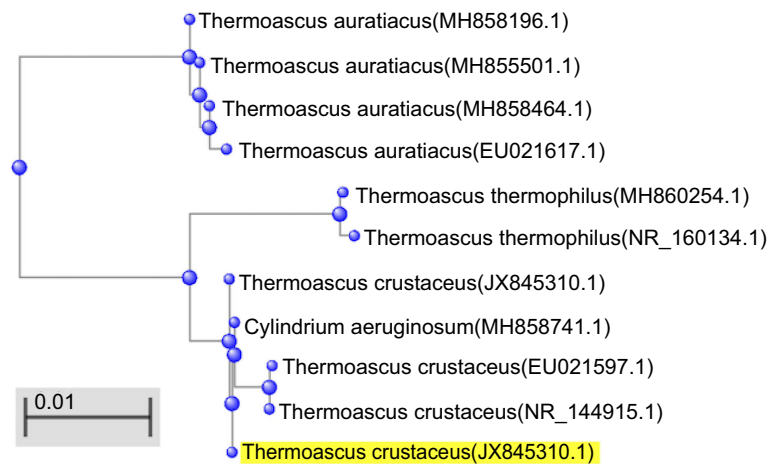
Thermoascus auratiacus(MH858196.1)
Thermoascus auratiacus(MH855501.1)
Thermoascus auratiacus(MH858464.1)
Thermoascus auratiacus(EU021617.1)
Thermoascus thermophilus(MH860254.1)
Thermoascus thermophilus(NR_160134.1)
Thermoascus crustaceus(JX845310.1)
Cylindrium aeruginosum(MH858741.1)
Thermoascus crustaceus(EU021597.1)
Thermoascus crustaceus(NR_144915.1)
Thermoascus crustaceus(JX845310.1)
0.01